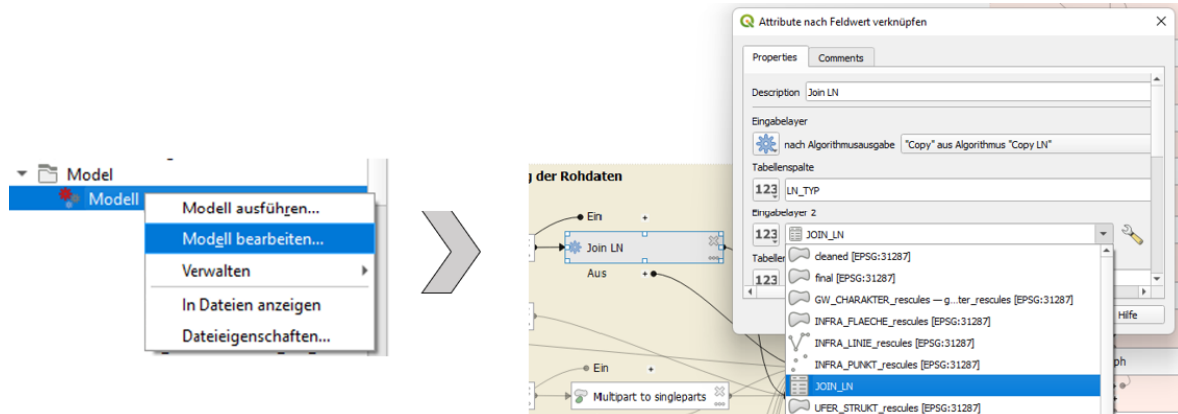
Model
Modell
Modell ausführen...
Modell bearbeiten...
Verwalten
In Dateien anzeigen
Dateieigenschaften...

g der Rohdaten
Ein
Join LN
Aus
Ein
Multipart to singleparts

Attribute nach Feldwert verknüpfen
Properties
Comments
Description Join LN
Eingabelayer
nach Algorithmusausgabe "Copy" aus Algorithmus "Copy LN"
Tabellenspalte
123 LN_TYP
Eingabelayer 2
123 JOIN_LN
Tabellen
123
cleaned [EPSG:31287]
final [EPSG:31287]
GW_CHARAKTER_rescules — g...ter_rescules [EPSG:31287]
INFRA_FLAECHE_rescules [EPSG:31287]
INFRA_LINIE_rescules [EPSG:31287]
INFRA_PUNKT_rescules [EPSG:31287]
JOIN_LN
UFER_STRUKT_rescules [EPSG:31287]
Hilfe